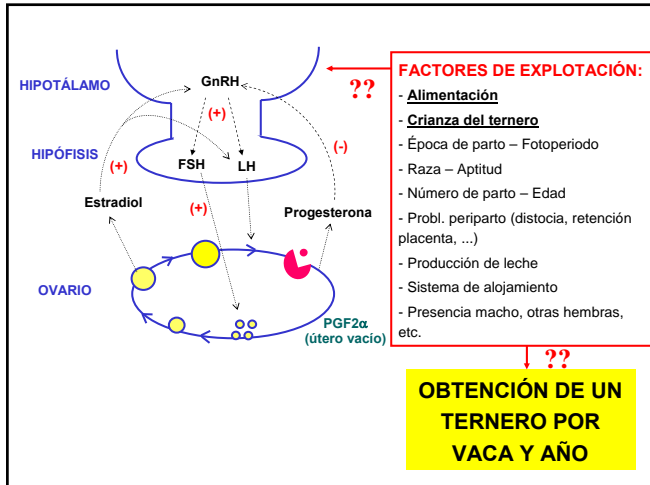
HIPOTÁLAMO

GnRH

(+)

HIPÓFISIS

(+)

FSH

LH

(-)

Estradiol

(+)

Progesterona

OVARIO

PGF2$\alpha$
(útero vacío)

??

FACTORES DE EXPLOTACIÓN:

- Alimentación
- Crianza del ternero
- Época de parto – Fotoperiodo
- Raza – Aptitud
- Número de parto – Edad
- Probl. periparto (distocia, retención placenta, ...)
- Producción de leche
- Sistema de alojamiento
- Presencia macho, otras hembras, etc.

??

OBTENCIÓN DE UN TERNERO POR VACA Y AÑO